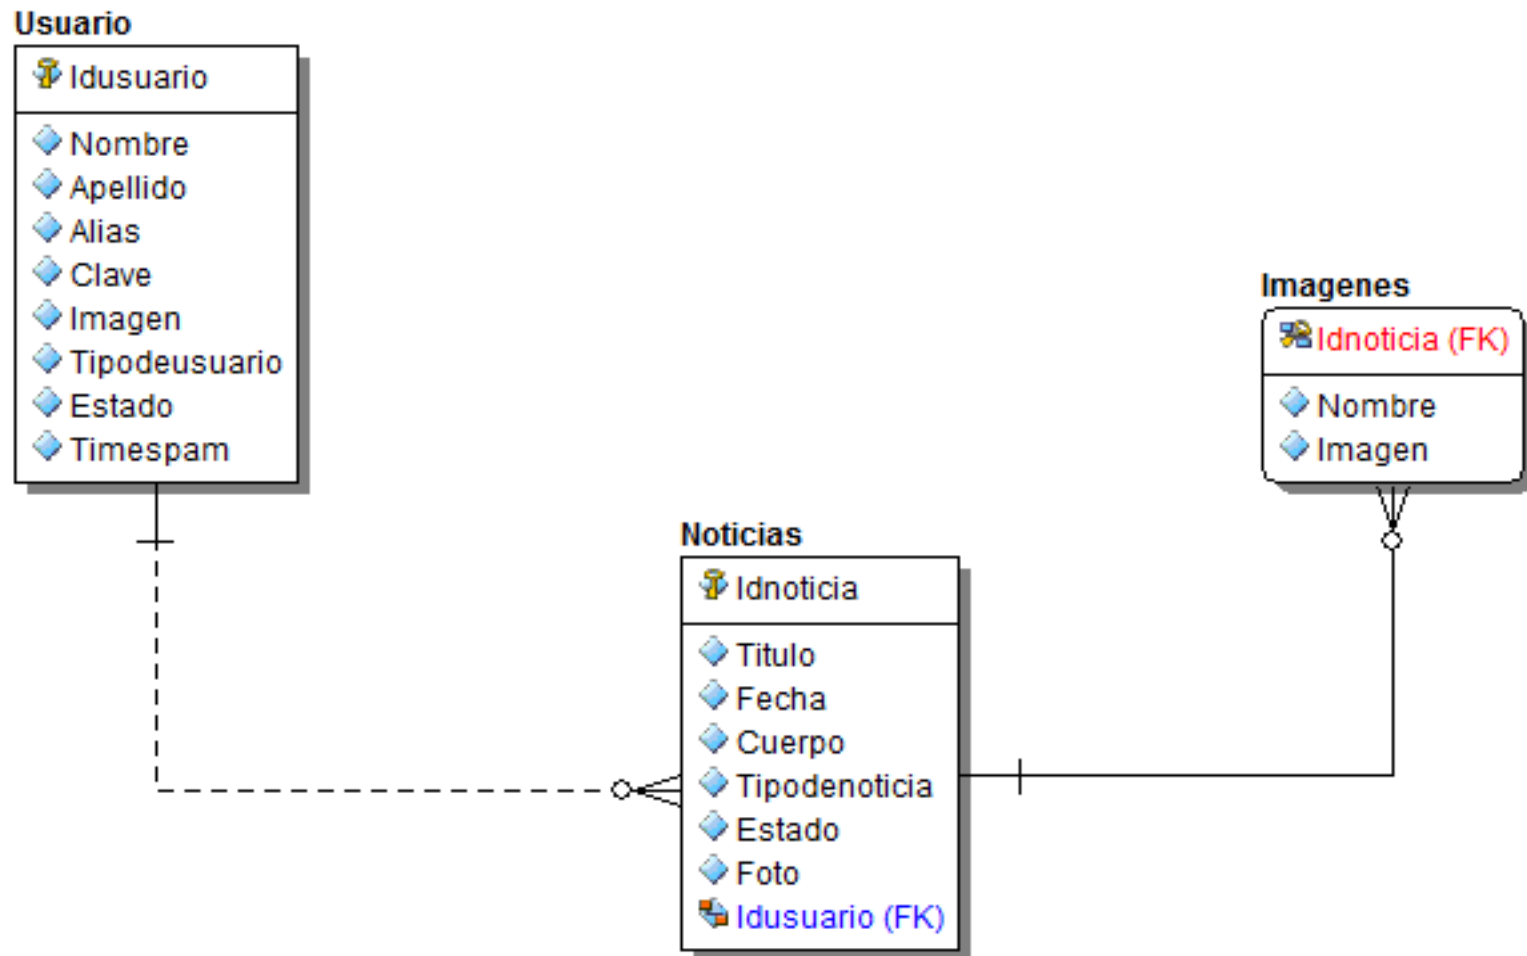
Usuario
Idusuario
Nombre
Apellido
Alias
Clave
Imagen
Tipodeusuario
Estado
Timespam

Imagenes
Idnoticia (FK)
Nombre
Imagen

Noticias
Idnoticia
Titulo
Fecha
Cuerpo
Tipodenoticia
Estado
Foto
Idusuario (FK)